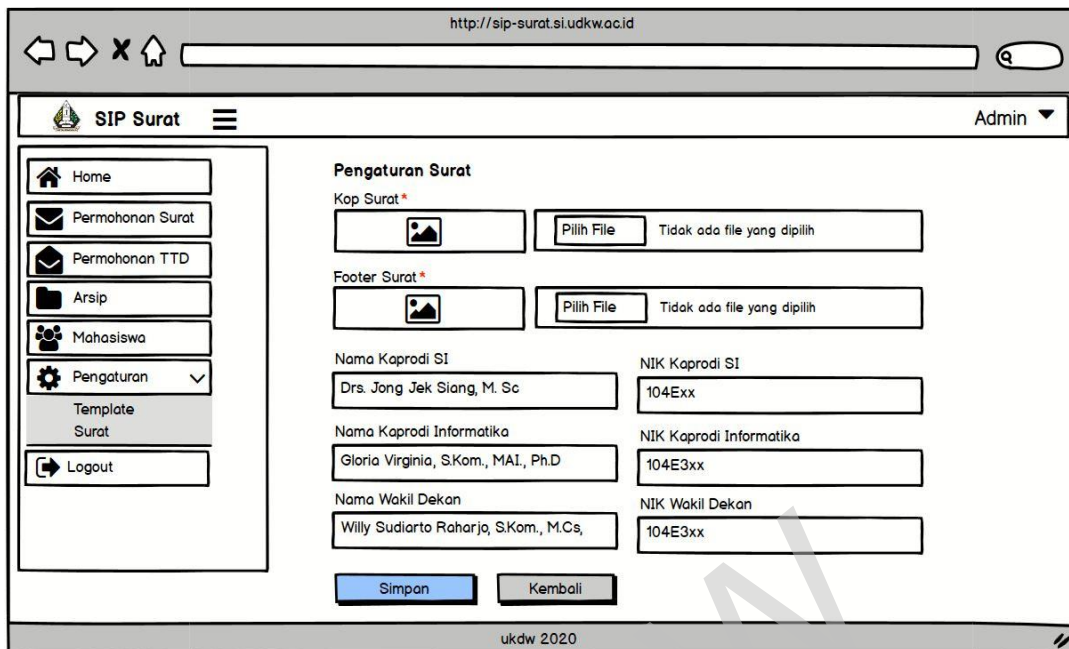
http://sip-surat.si.udkw.ac.id

SIP Surat

Admin

Home

Permohonan Surat

Permohonan TTD

Arsip

Mahasiswa

Pengaturan

Template Surat

Logout

Pengaturan Surat

Kop Surat*

Pilih File

Tidak ada file yang dipilih

Footer Surat*

Pilih File

Tidak ada file yang dipilih

Nama Kaprodi SI

Drs. Jong Jek Siang, M. Sc

NIK Kaprodi SI

104Exx

Nama Kaprodi Informatika

Gloria Virginia, S.Kom., MAI., Ph.D

NIK Kaprodi Informatika

104E3xx

Nama Wakil Dekan

Willy Sudiarto Raharjo, S.Kom., M.Cs,

NIK Wakil Dekan

104E3xx

Simpan

Kembali

ukdw 2020